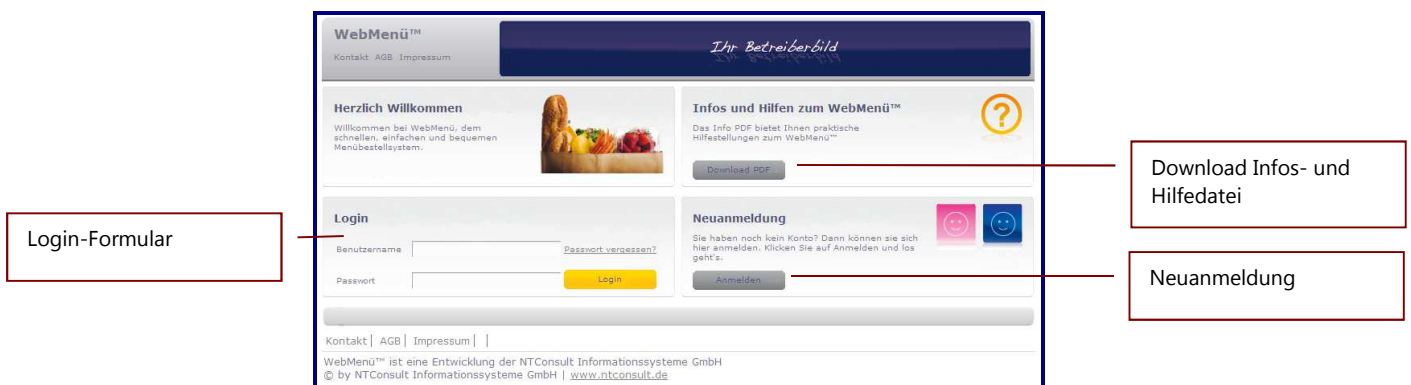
WebMenü™
Kontakt AGB Impressum

Ihr Betreiberbild

Herzlich Willkommen
Willkommen bei WebMenü, dem schnellen, einfachen und bequemen Menübestellsystem.

Infos und Hilfen zum WebMenü™
Das Info PDF bietet Ihnen praktische Hilfestellungen zum WebMenü™
Download PDF

Download Infos- und Hilfedatei

Login-Formular

Login
Benutzername
Passwort vergessen?
Passwort
Login

Neuanmeldung
Sie haben noch kein Konto? Dann können sie sich hier anmelden. Klicken Sie auf Anmelden und los geht's.
Anmelden

Neuanmeldung

Kontakt | AGB | Impressum | |
WebMenü™ ist eine Entwicklung der NTConsult Informationssysteme GmbH
© by NTConsult Informationssysteme GmbH | www.ntconsult.de